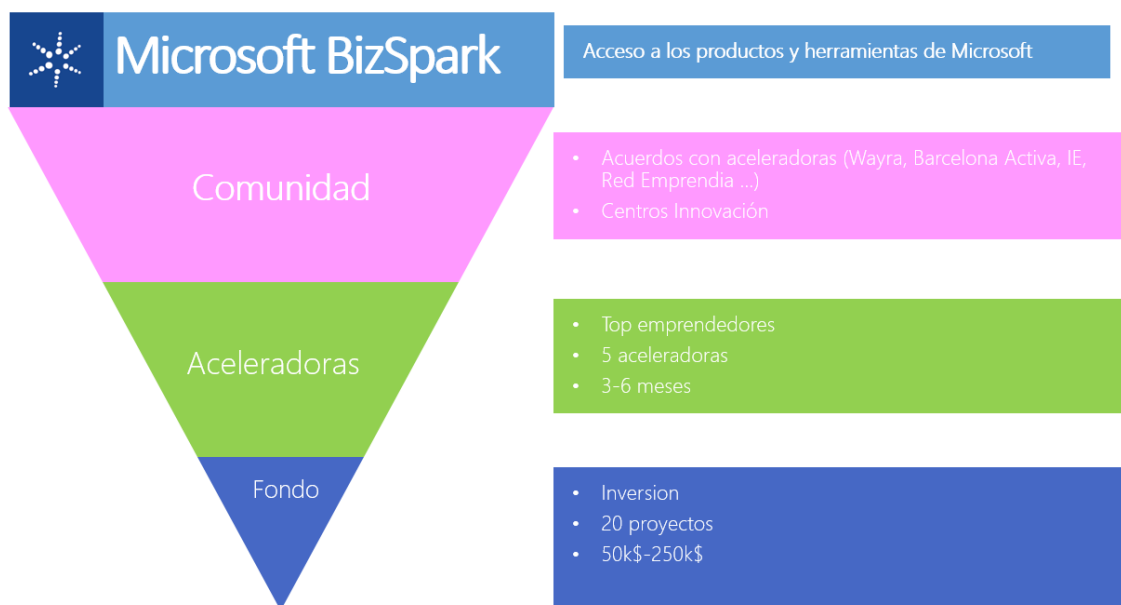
Microsoft BizSpark

Acceso a los productos y herramientas de Microsoft

Comunidad

- Acuerdos con aceleradoras (Wayra, Barcelona Activa, IE, Red Emprendia …)
- Centros Innovación

Aceleradoras

- Top emprendedores
- 5 aceleradoras
- 3-6 meses

Fondo

- Inversion
- 20 proyectos
- 50k\$-250k\$